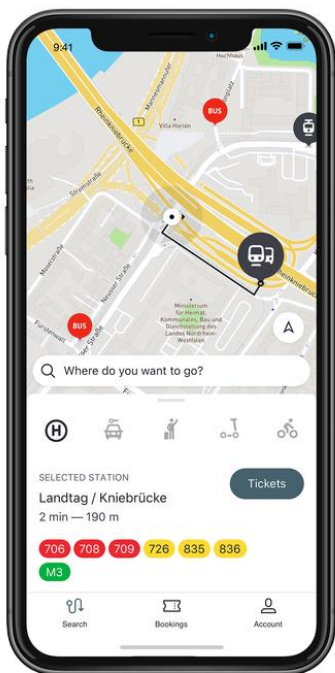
9:41

Hochhaus

Mannesmannufer

Rheinkniebrücke

BUS

Villa Horion

Haroldstraße

Rheinkniebrücke

Neusser Straße

Fürstenwall

BUS

Ministerium für Heimat, Kommunales, Bau und Gleichstellung des Landes Nordrhein-Westfalen

Where do you want to go?

SELECTED STATION

Landtag / Kniebrücke

2 min — 190 m

Tickets

706 708 709 726 835 836

M3

Search

Bookings

Account